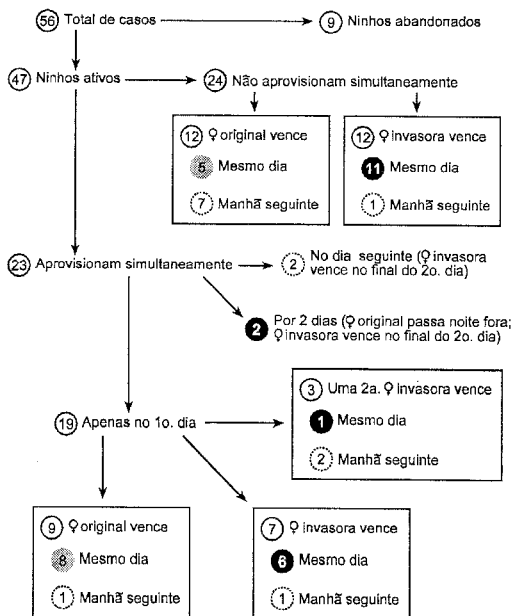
(56) Total de casos → (9) Ninhos abandonados

(47) Ninhos ativos → (24) Não aprovisionam simultaneamente

(12) ♀original vence
(5) Mesmo dia
(7) Manhã seguinte

(12) ♀invasora vence
(11) Mesmo dia
(1) Manhã seguinte

(23) Aprovisionam simultaneamente → (2) No dia seguinte (♀invasora vence no final do 2o. dia)

(2) Por 2 dias (♀original passa noite fora; ♀invasora vence no final do 2o. dia)

(19) Apenas no 1o. dia

(3) Uma 2a. ♀invasora vence
(1) Mesmo dia
(2) Manhã seguinte

(9) ♀original vence
(8) Mesmo dia
(1) Manhã seguinte

(7) ♀invasora vence
(6) Mesmo dia
(1) Manhã seguinte